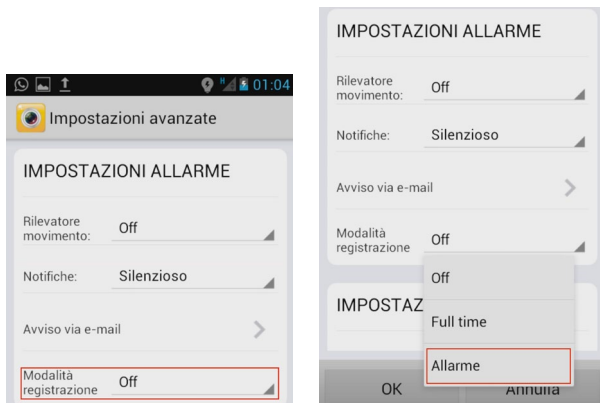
H 01:04

Impostazioni avanzate

IMPOSTAZIONI ALLARME

Rilevatore movimento: Off

Notifiche: Silenzioso

Avviso via e-mail

Modalità registrazione Off

IMPOSTAZIONI ALLARME

Rilevatore movimento: Off

Notifiche: Silenzioso

Avviso via e-mail

Modalità registrazione Off

IMPOSTAZ

Off

Full time

Allarme

OK

Annulla